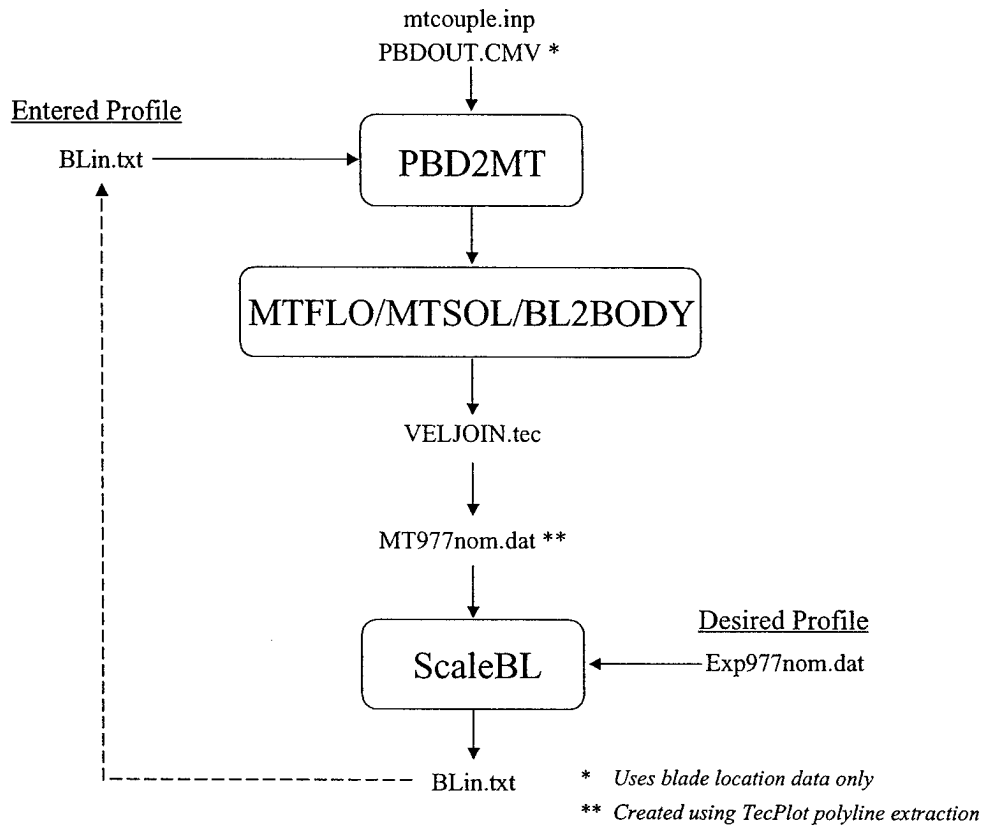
mtcouple.inp
PBDOUT.CMV *

Entered Profile

BLin.txt

PBD2MT

MTFLO/MTSOL/BL2BODY

VELJOIN.tec

MT977nom.dat **

Desired Profile

ScaleBL

Exp977nom.dat

BLin.txt

* Uses blade location data only

** Created using TecPlot polyline extraction